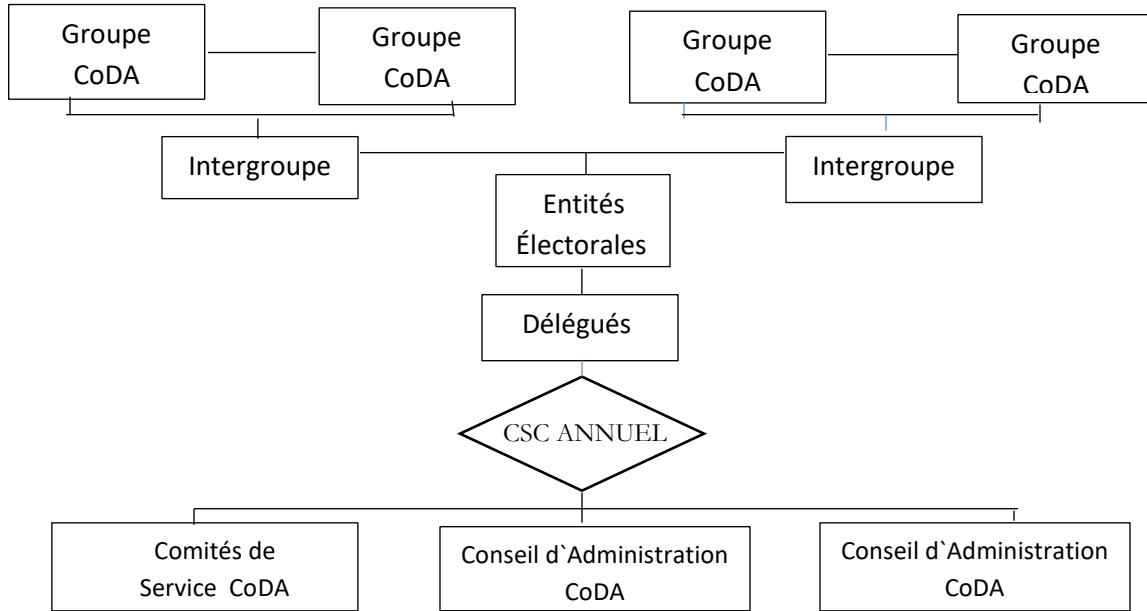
Groupe CoDA

Groupe CoDA

Groupe CoDA

Groupe CoDA

Intergroupe

Intergroupe

Entités Électorales

Délégués

CSC ANNUEL

Comités de Service CoDA

Conseil d`Administration CoDA

Conseil d`Administration CoDA